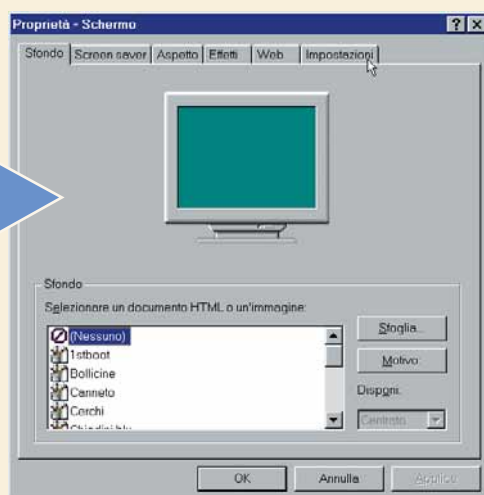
Proprietà - Schermo

?

Sfondo

Screen saver

Aspetto

Effetti

Web

Impostazioni

Sfondo

Selezionare un documento HTML o un'immagine:

(Nessuno)

1stboot

Bollicine

Canneto

Cerchi

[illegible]

Sfoglia...

Motivo...

Disponi:

Centrato

OK

Annulla

Applica